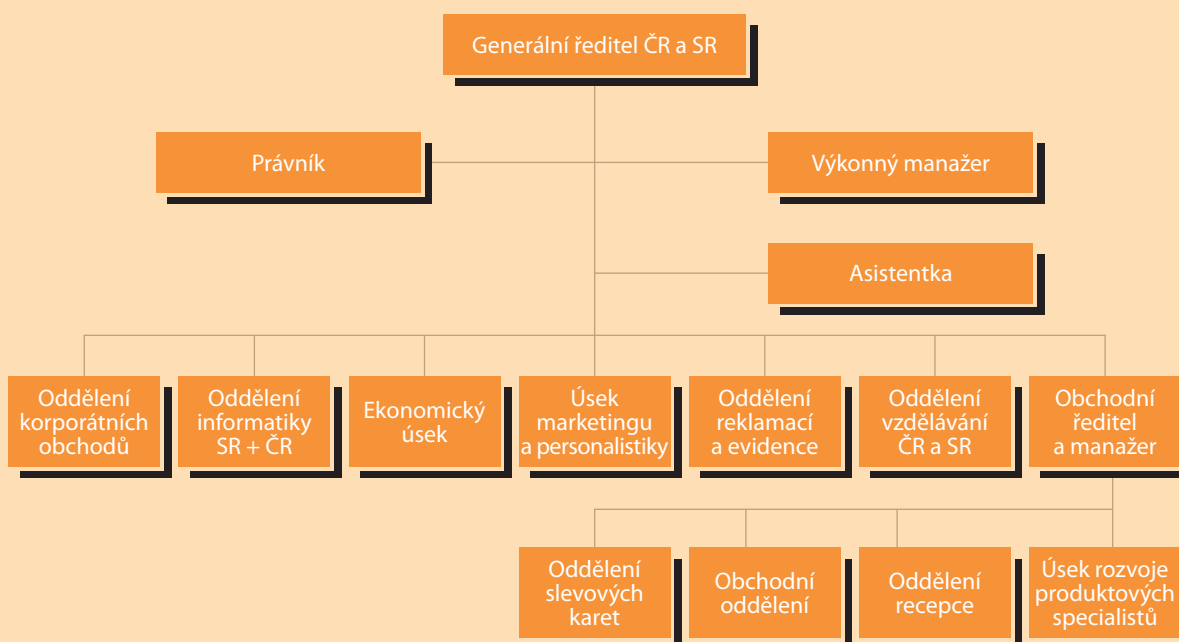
Generální ředitel ČR a SR

Právník

Výkonný manažer

Asistentka

Oddělení korporátních obchodů

Oddělení informatiky SR + ČR

Ekonomický úsek

Úsek marketingu a personalistiky

Oddělení reklamací a evidence

Oddělení vzdělávání ČR a SR

Obchodní ředitel a manažer

Oddělení slevových karet

Obchodní oddělení

Oddělení recepce

Úsek rozvoje produktových specialistů